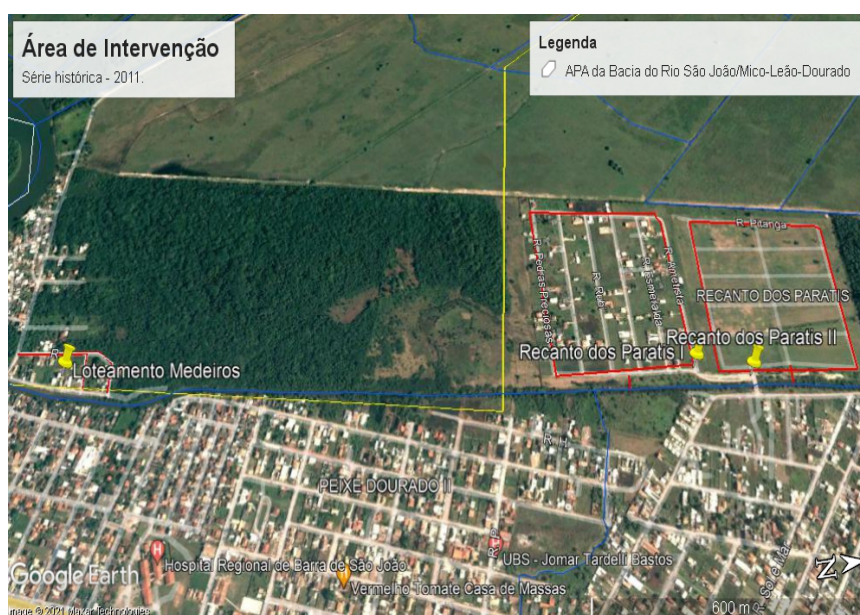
Área de Intervenção
Série histórica - 2011.

Legenda
APA da Bacia do Rio São João/Mico-Leão-Dourado

R. Pitanga
R. Pedras Preciosas
R. Rubi
R. Esmeralda
R. Ametista
RECANTO DOS PARATIS
Recanto dos Paratis I
Recanto dos Paratis II
Loteamento Medeiros
R. H
PEIXE DOURADO II
R. P
Hospital Regional de Barra de São João
UBS - Jomar Tardelli Bastos
Vermelho Tomate Casa de Massas
Google Earth
Image © 2021 Maxar Technologies
600 m